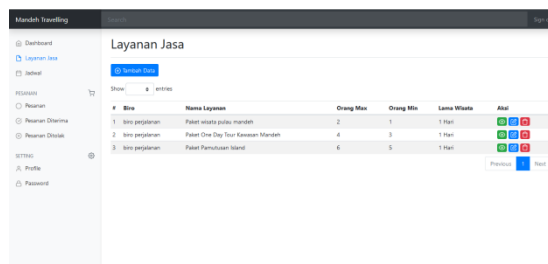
Mandeh Travelling

Search

Sign

Dashboard

Layanan Jasa

Jadwal

PESANAN

Pesanan

Pesanan Diterima

Pesanan Ditolak

SETTING

Profile

Password

Layanan Jasa

Tambah Data

Show entries

| # | Biro | Nama Layanan | Orang Max | Orang Min | Lama Wisata | Aksi |
|---|---|---|---|---|---|---|
| 1 | biro perjalanan | Paket wisata pulau mandeh | 2 | 1 | 1 Hari | |
| 2 | biro perjalanan | Paket One Day Tour Kawasan Mandeh | 4 | 3 | 1 Hari | |
| 3 | biro perjalanan | Paket Pamutusan Island | 6 | 5 | 1 Hari | |

Previous 1 Next